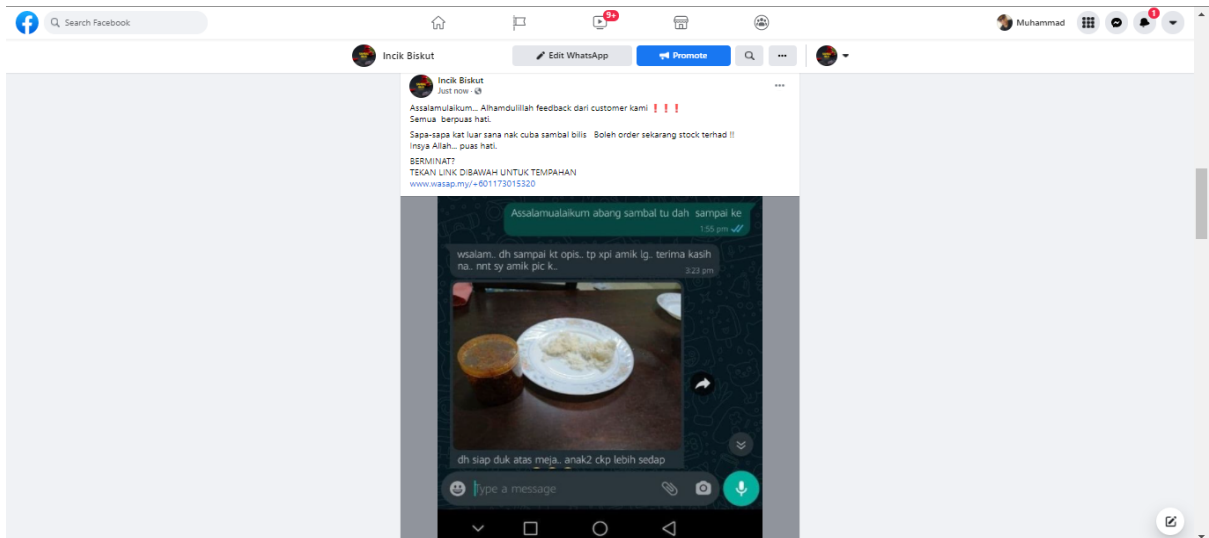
Search Facebook

9+

Muhammad

1

Incik Biskut

Edit WhatsApp

Promote

Incik Biskut
Just now ·

Assalamualaikum... Alhamdulillah feedback dari customer kami ❗❗❗
Semua berpuas hati.

Sapa-sapa kat luar sana nak cuba sambal bilis Boleh order sekarang stock terhad ‼
Insya Allah... puas hati.

BERMINAT?
TEKAN LINK DIBAWAH UNTUK TEMPAHAN
www.wasap.my/+601173015320

Assalamualaikum abang sambal tu dah sampai ke
1:55 pm

wsalam.. dh sampai kt opis.. tp xpi amik lg.. terima kasih na.. nnt sy amik pic k..
3:23 pm

dh siap duk atas meja.. anak2 ckp lebih sedap

Type a message